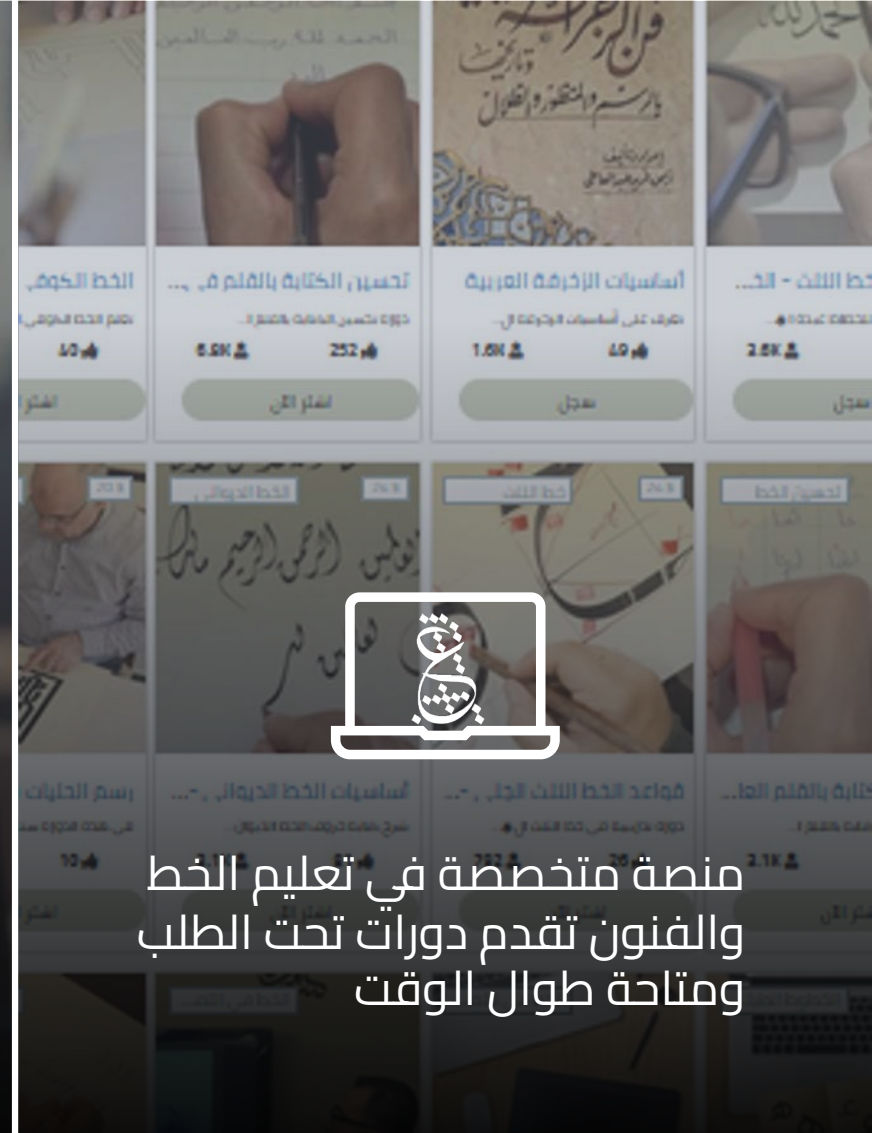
الخط الكوفي
تحسين الكتابة بالقلم في ...
أساسيات الزخرفة العربية
خط الثلث - الخ...

6.5K
252
1.6K
49
2.5K

اشترِ الآن
سجل
سجل

الخط الديواني
خط الثلث
تحسين الخط

رسم الحليات
أساسيات الخط الديواني ...
قواعد الخط الثلث الجلي ...
الكتابة بالقلم العا...

2.1K

منصة متخصصة في تعليم الخط والفنون تقدم دورات تحت الطلب ومتاحة طوال الوقت